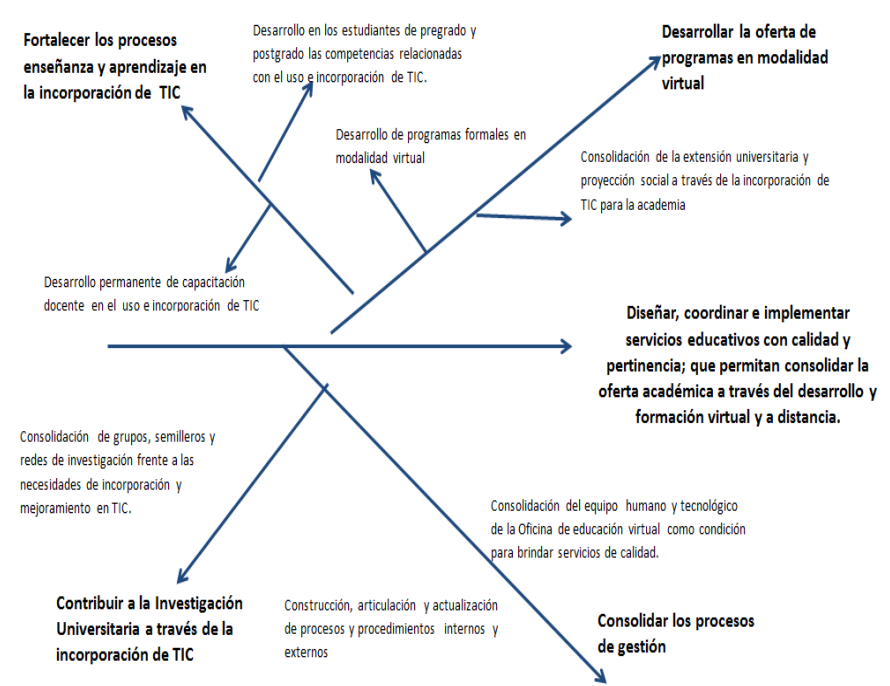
Fortalecer los procesos enseñanza y aprendizaje en la incorporación de TIC

Desarrollo en los estudiantes de pregrado y postgrado las competencias relacionadas con el uso e incorporación de TIC.

Desarrollar la oferta de programas en modalidad virtual

Desarrollo de programas formales en modalidad virtual

Consolidación de la extensión universitaria y proyección social a través de la incorporación de TIC para la academia

Desarrollo permanente de capacitación docente en el uso e incorporación de TIC

Diseñar, coordinar e implementar servicios educativos con calidad y pertinencia; que permitan consolidar la oferta académica a través del desarrollo y formación virtual y a distancia.

Consolidación de grupos, semilleros y redes de investigación frente a las necesidades de incorporación y mejoramiento en TIC.

Consolidación del equipo humano y tecnológico de la Oficina de educación virtual como condición para brindar servicios de calidad.

Contribuir a la Investigación Universitaria a través de la incorporación de TIC

Construcción, articulación y actualización de procesos y procedimientos internos y externos

Consolidar los procesos de gestión